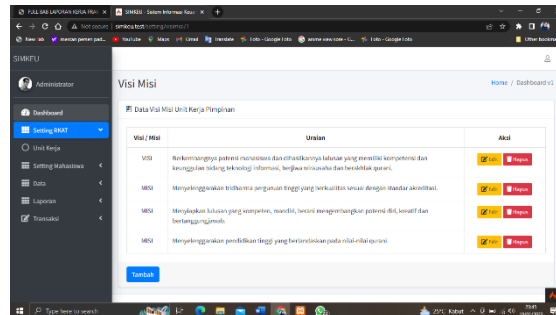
FULL BAB LAPORAN KERJA PRAK ×
SIMKEU - Sistem Informasi Keua ×
+

Not secure | simkeu.test/setting/visimisi/1

New tab
Youtube
Maps
Gmail
Translate
Foto - Google Foto
Foto - Google Foto
Other bookmarks

SIMKEU

Administrator

Dashboard

Setting RKAT

Unit Kerja

Setting Mahasiswa

Data

Laporan

Transaksi

Visi Misi

Home / Dashboard v1

Data Visi Misi Unit Kerja Pimpinan

| Visi / Misi | Uraian | Aksi |
|---|---|---|
| VISI | Berkembangnya potensi mahasiswa dan dihasilkannya lulusan yang memiliki kompetensi dan keunggulan bidang teknologi informasi, berjiwa wirausaha dan berakhlak qurani. | Edit Hapus |
| MISI | Menyelenggarakan tridharma perguruan tinggi yang berkualitas sesuai dengan standar akreditasi. | Edit Hapus |
| MISI | Menyiapkan lulusan yang kompeten, mandiri, berani mengembangkan potensi diri, kreatif dan bertanggungjawab. | Edit Hapus |
| MISI | Menyelenggarakan pendidikan tinggi yang berlandaskan pada nilai-nilai qurani. | Edit Hapus |

Tambah

Type here to search

25°C Kabut